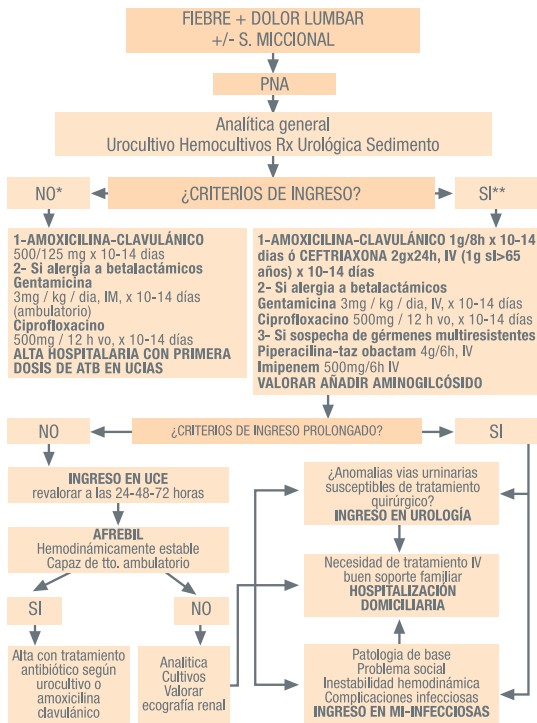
FIEBRE + DOLOR LUMBAR
+/- S. MICCIONAL

PNA

Analítica general
Urocultivo Hemocultivos Rx Urológica Sedimento

NO*

¿CRITERIOS DE INGRESO?

SI**

**1-AMOXICILINA-CLAVULÁNICO**
500/125 mg x 10-14 días
**2- Si alergia a betalactámicos**
**Gentamicina**
3mg / kg / día, IM, x 10-14 días (ambulatorio)
**Ciprofloxacino**
500mg / 12 h vo, x 10-14 días
**ALTA HOSPITALARIA CON PRIMERA DOSIS DE ATB EN UCIAS**

**1-AMOXICILINA-CLAVULÁNICO 1g/8h x 10-14 días ó CEFTRIAXONA 2gx24h, IV (1g si>65 años) x 10-14 días**
**2- Si alergia a betalactámicos**
**Gentamicina** 3mg / kg / día, IV, x 10-14 días
**Ciprofloxacino** 500mg / 12 h vo, x 10-14 días
**3- Si sospecha de gérmenes multiresistentes**
**Piperacilina-taz obactam** 4g/6h, IV
**Imipenem** 500mg/6h IV
**VALORAR AÑADIR AMINOGILCÓSIDO**

NO

¿CRITERIOS DE INGRESO PROLONGADO?

SI

**INGRESO EN UCE**
revalorar a las 24-48-72 horas

**AFREBIL**
Hemodinámicamente estable
Capaz de tto. ambulatorio

SI

NO

Alta con tratamiento antibiótico según urocultivo o amoxicilina clavulánico

Analítica
Cultivos
Valorar ecografía renal

¿Anomalías vías urninarias susceptibles de tratamiento quirúrgico?
**INGRESO EN UROLOGÍA**

Necesidad de tratamiento IV
buen soporte familiar
**HOSPITALIZACIÓN DOMICILIARIA**

Patología de base
Problema social
Inestabilidad hemodinámica
Complicaciones infecciosas
**INGRESO EN MI-INFECCIOSAS**